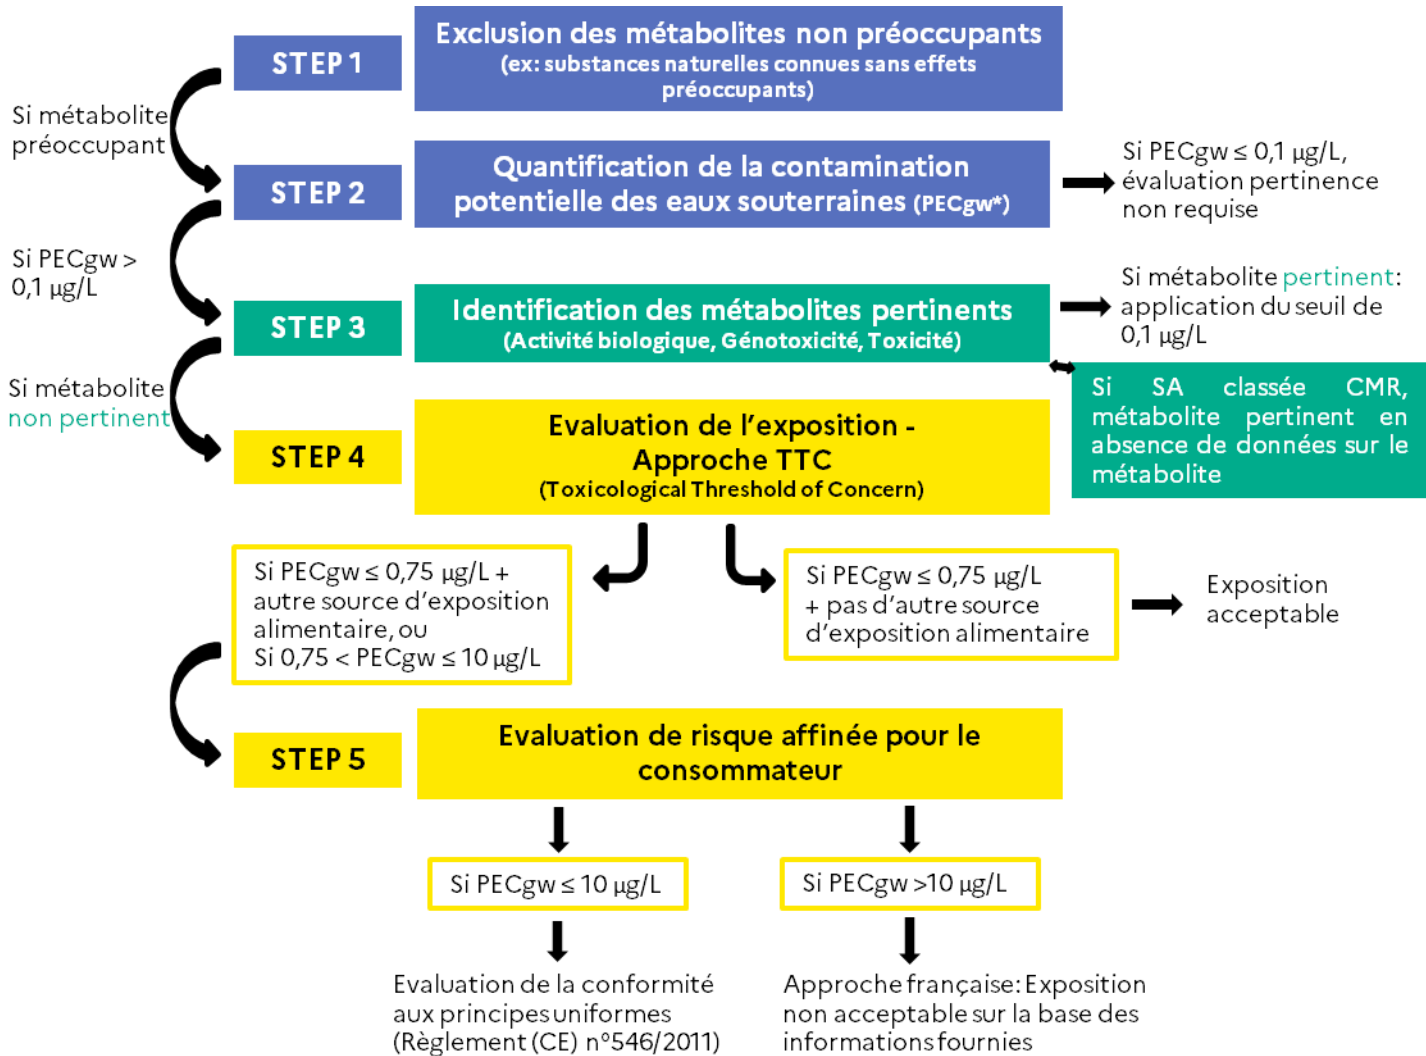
STEP 1

Exclusion des métabolites non préoccupants
(ex: substances naturelles connues sans effets préoccupants)

Si métabolite préoccupant

STEP 2

Quantification de la contamination potentielle des eaux souterraines (PECgw*)

Si PECgw ≤ 0,1 µg/L, évaluation pertinence non requise

Si PECgw > 0,1 µg/L

STEP 3

Identification des métabolites pertinents
(Activité biologique, Génotoxicité, Toxicité)

Si métabolite pertinent: application du seuil de 0,1 µg/L

Si SA classée CMR, métabolite pertinent en absence de données sur le métabolite

Si métabolite non pertinent

STEP 4

Evaluation de l'exposition - Approche TTC
(Toxicological Threshold of Concern)

Si PECgw ≤ 0,75 µg/L + autre source d'exposition alimentaire, ou
Si 0,75 < PECgw ≤ 10 µg/L

Si PECgw ≤ 0,75 µg/L + pas d'autre source d'exposition alimentaire

Exposition acceptable

STEP 5

Evaluation de risque affinée pour le consommateur

Si PECgw ≤ 10 µg/L

Si PECgw >10 µg/L

Evaluation de la conformité aux principes uniformes (Règlement (CE) n°546/2011)

Approche française: Exposition non acceptable sur la base des informations fournies